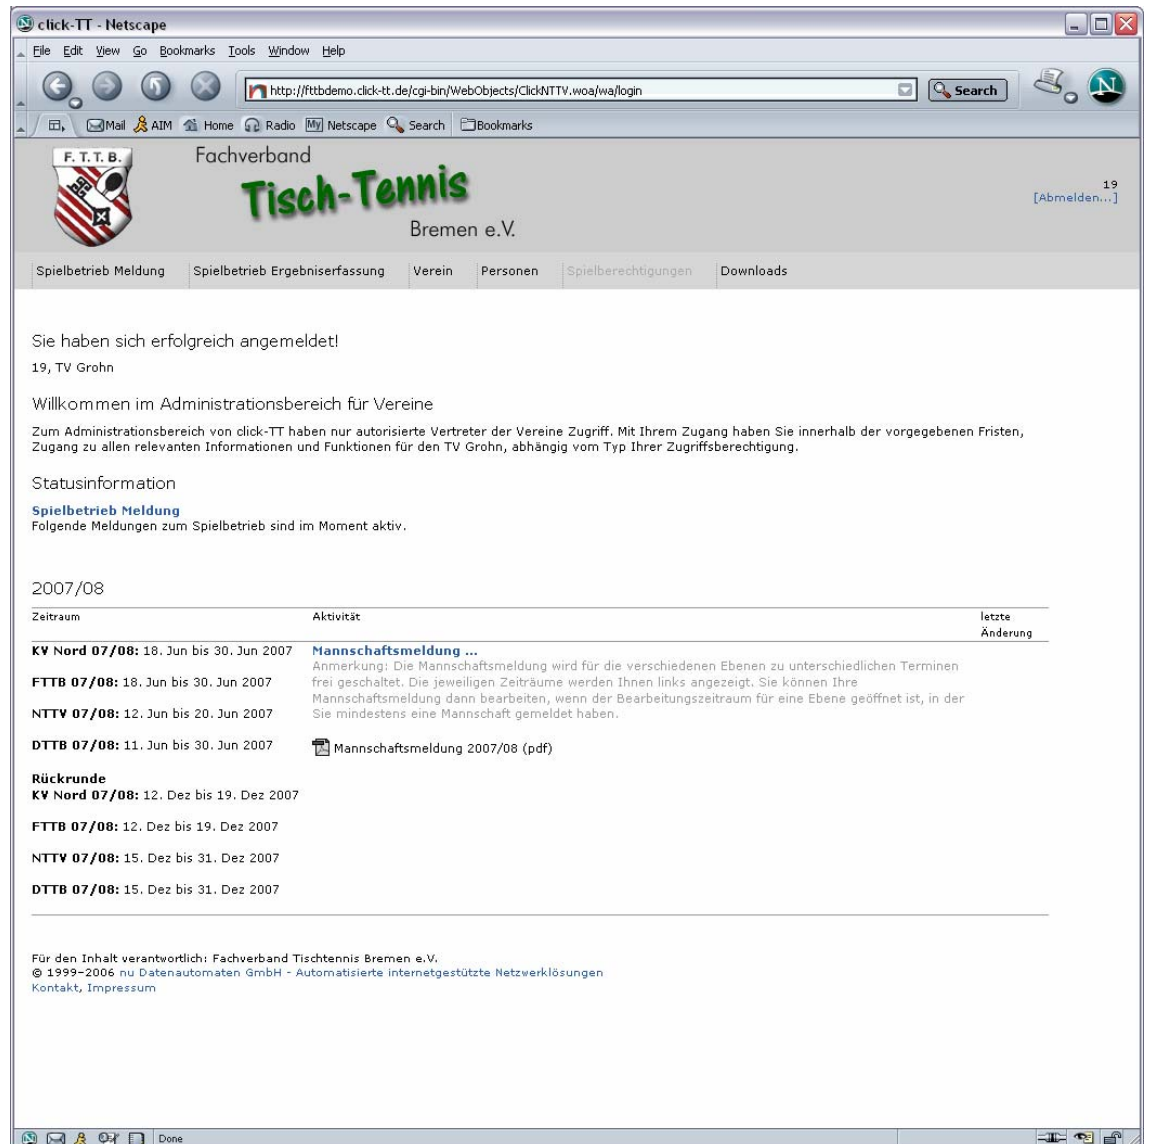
click-TT - Netscape

File Edit View Go Bookmarks Tools Window Help

http://fttbdemo.click-tt.de/cgi-bin/WebObjects/ClickNTTV.woa/wa/login

Search

Mail AIM Home Radio My Netscape Search Bookmarks

F. T. T. B.

Fachverband Tisch-Tennis Bremen e.V.

19
[Abmelden...]

Spielbetrieb Meldung | Spielbetrieb Ergebniserfassung | Verein | Personen | Spielberechtigungen | Downloads

Sie haben sich erfolgreich angemeldet!

19, TV Grohn

Willkommen im Administrationsbereich für Vereine

Zum Administrationsbereich von click-TT haben nur autorisierte Vertreter der Vereine Zugriff. Mit Ihrem Zugang haben Sie innerhalb der vorgegebenen Fristen, Zugang zu allen relevanten Informationen und Funktionen für den TV Grohn, abhängig vom Typ Ihrer Zugriffsberechtigung.

Statusinformation

Spielbetrieb Meldung
Folgende Meldungen zum Spielbetrieb sind im Moment aktiv.

2007/08

| Zeitraum | Aktivität | letzte Änderung |
|---|---|---|
| **KV Nord 07/08:** 18. Jun bis 30. Jun 2007<br>**FTTB 07/08:** 18. Jun bis 30. Jun 2007<br>**NTTV 07/08:** 12. Jun bis 20. Jun 2007<br>**DTTB 07/08:** 11. Jun bis 30. Jun 2007<br>**Rückrunde**<br>**KV Nord 07/08:** 12. Dez bis 19. Dez 2007<br>**FTTB 07/08:** 12. Dez bis 19. Dez 2007<br>**NTTV 07/08:** 15. Dez bis 31. Dez 2007<br>**DTTB 07/08:** 15. Dez bis 31. Dez 2007 | **Mannschaftsmeldung ...**<br>Anmerkung: Die Mannschaftsmeldung wird für die verschiedenen Ebenen zu unterschiedlichen Terminen frei geschaltet. Die jeweiligen Zeiträume werden Ihnen links angezeigt. Sie können Ihre Mannschaftsmeldung dann bearbeiten, wenn der Bearbeitungszeitraum für eine Ebene geöffnet ist, in der Sie mindestens eine Mannschaft gemeldet haben.<br>Mannschaftsmeldung 2007/08 (pdf) | |

Für den Inhalt verantwortlich: Fachverband Tischtennis Bremen e.V.
© 1999-2006 nu Datenautomaten GmbH - Automatisierte internetgestützte Netzwerklösungen
Kontakt, Impressum

Done